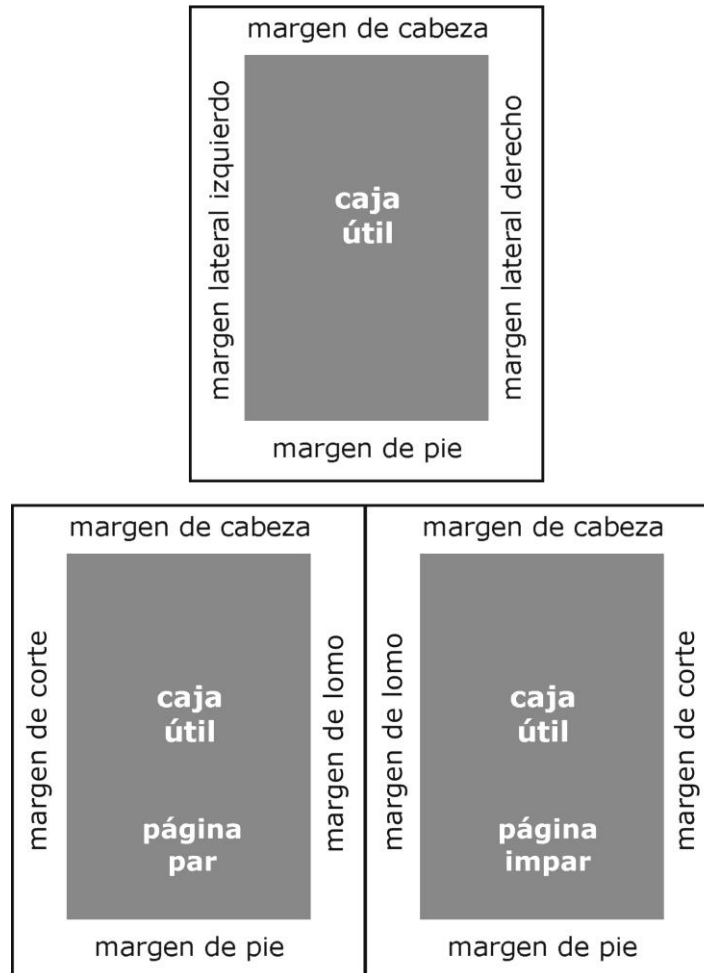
margen de cabeza

margen lateral izquierdo

caja útil

margen lateral derecho

margen de pie

margen de cabeza

margen de corte

caja útil

página par

margen de lomo

margen de pie

margen de cabeza

margen de lomo

caja útil

página impar

margen de corte

margen de pie